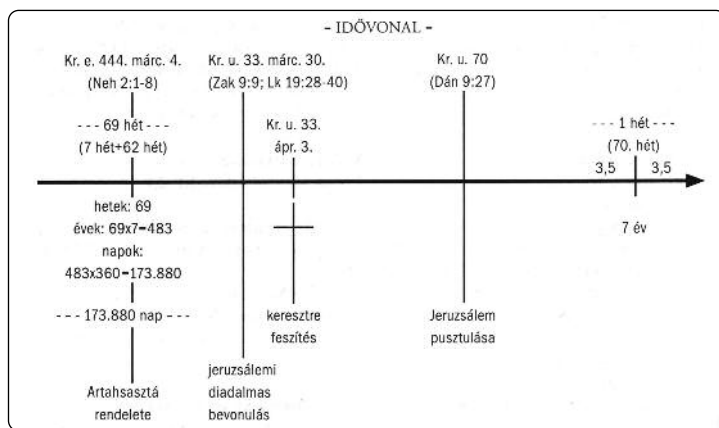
- IDŐVONAL -

Kr. e. 444. márc. 4.
(Neh 2:1-8)

Kr. u. 33. márc. 30.
(Zak 9:9; Lk 19:28-40)

Kr. u. 70
(Dán 9:27)

- - - 69 hét - - -
(7 hét+62 hét)

Kr. u. 33.
ápr. 3.

- - - 1 hét - - -
(70. hét)

3,5

3,5

hetek: 69
évek: 69x7=483
napok:
483x360=173.880

7 év

- - - 173.880 nap - - -

keresztre
feszítés

Jeruzsálem
pusztulása

jeruzsálemi
diadalmas
bevonulás

Artahsasztá
rendelete